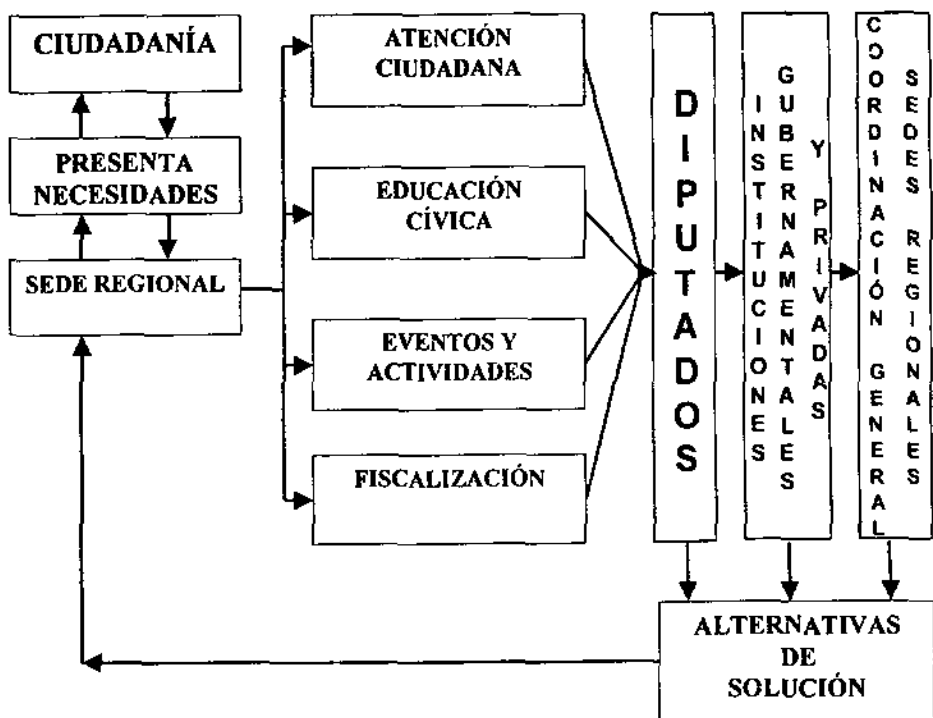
CIUDADANÍA

PRESENTA NECESIDADES

SEDE REGIONAL

ATENCIÓN CIUDADANA

EDUCACIÓN CÍVICA

EVENTOS Y ACTIVIDADES

FISCALIZACIÓN

DIPUTADOS

INSTITUCIONES GUBERNAMENTALES Y PRIVADAS

COORDINACIÓN GENERAL SEDES REGIONALES

ALTERNATIVAS DE SOLUCIÓN